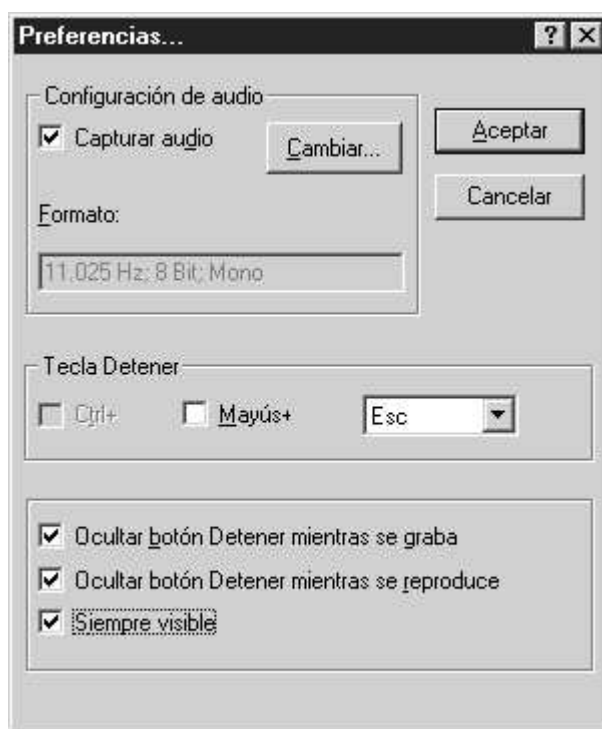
Preferencias...

Configuración de audio

Capturar audio

Cambiar...

Aceptar

Cancelar

Formato:

11.025 Hz; 8 Bit; Mono

Tecla Detener

Ctrl+

Mayús+

Esc

Ocultar botón Detener mientras se graba

Ocultar botón Detener mientras se reproduce

Siempre visible